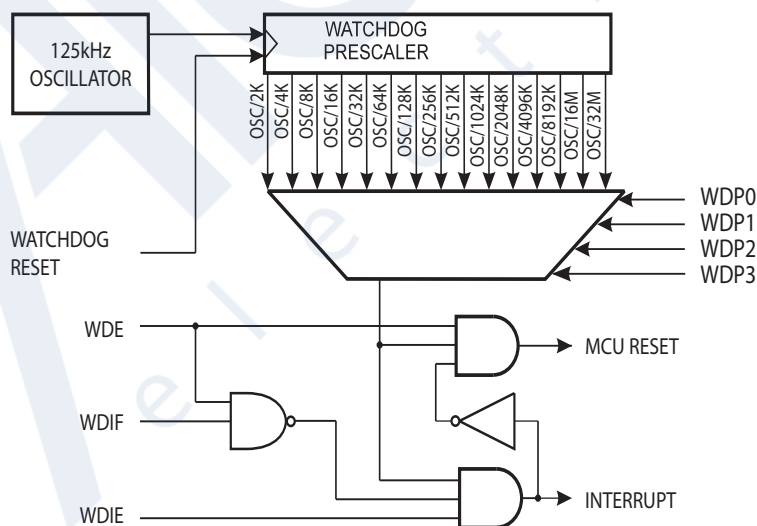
125kHz OSCILLATOR

WATCHDOG PRESCALER

OSC/2K
OSC/4K
OSC/8K
OSC/16K
OSC/32K
OSC/64K
OSC/128K
OSC/256K
OSC/512K
OSC/1024K
OSC/2048K
OSC/4096K
OSC/8192K
OSC/16M
OSC/32M

WDP0
WDP1
WDP2
WDP3

WATCHDOG RESET

WDE

MCU RESET

WDIF

INTERRUPT

WDIE